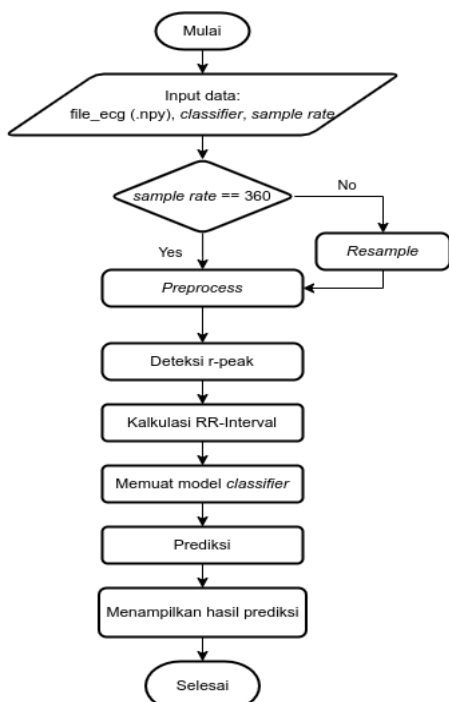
Mulai

Input data:
file_ecg (.npy), classifier, sample rate

sample rate == 360

No

Resample

Yes

Preprocess

Deteksi r-peak

Kalkulasi RR-Interval

Memuat model classifier

Prediksi

Menampilkan hasil prediksi

Selesai